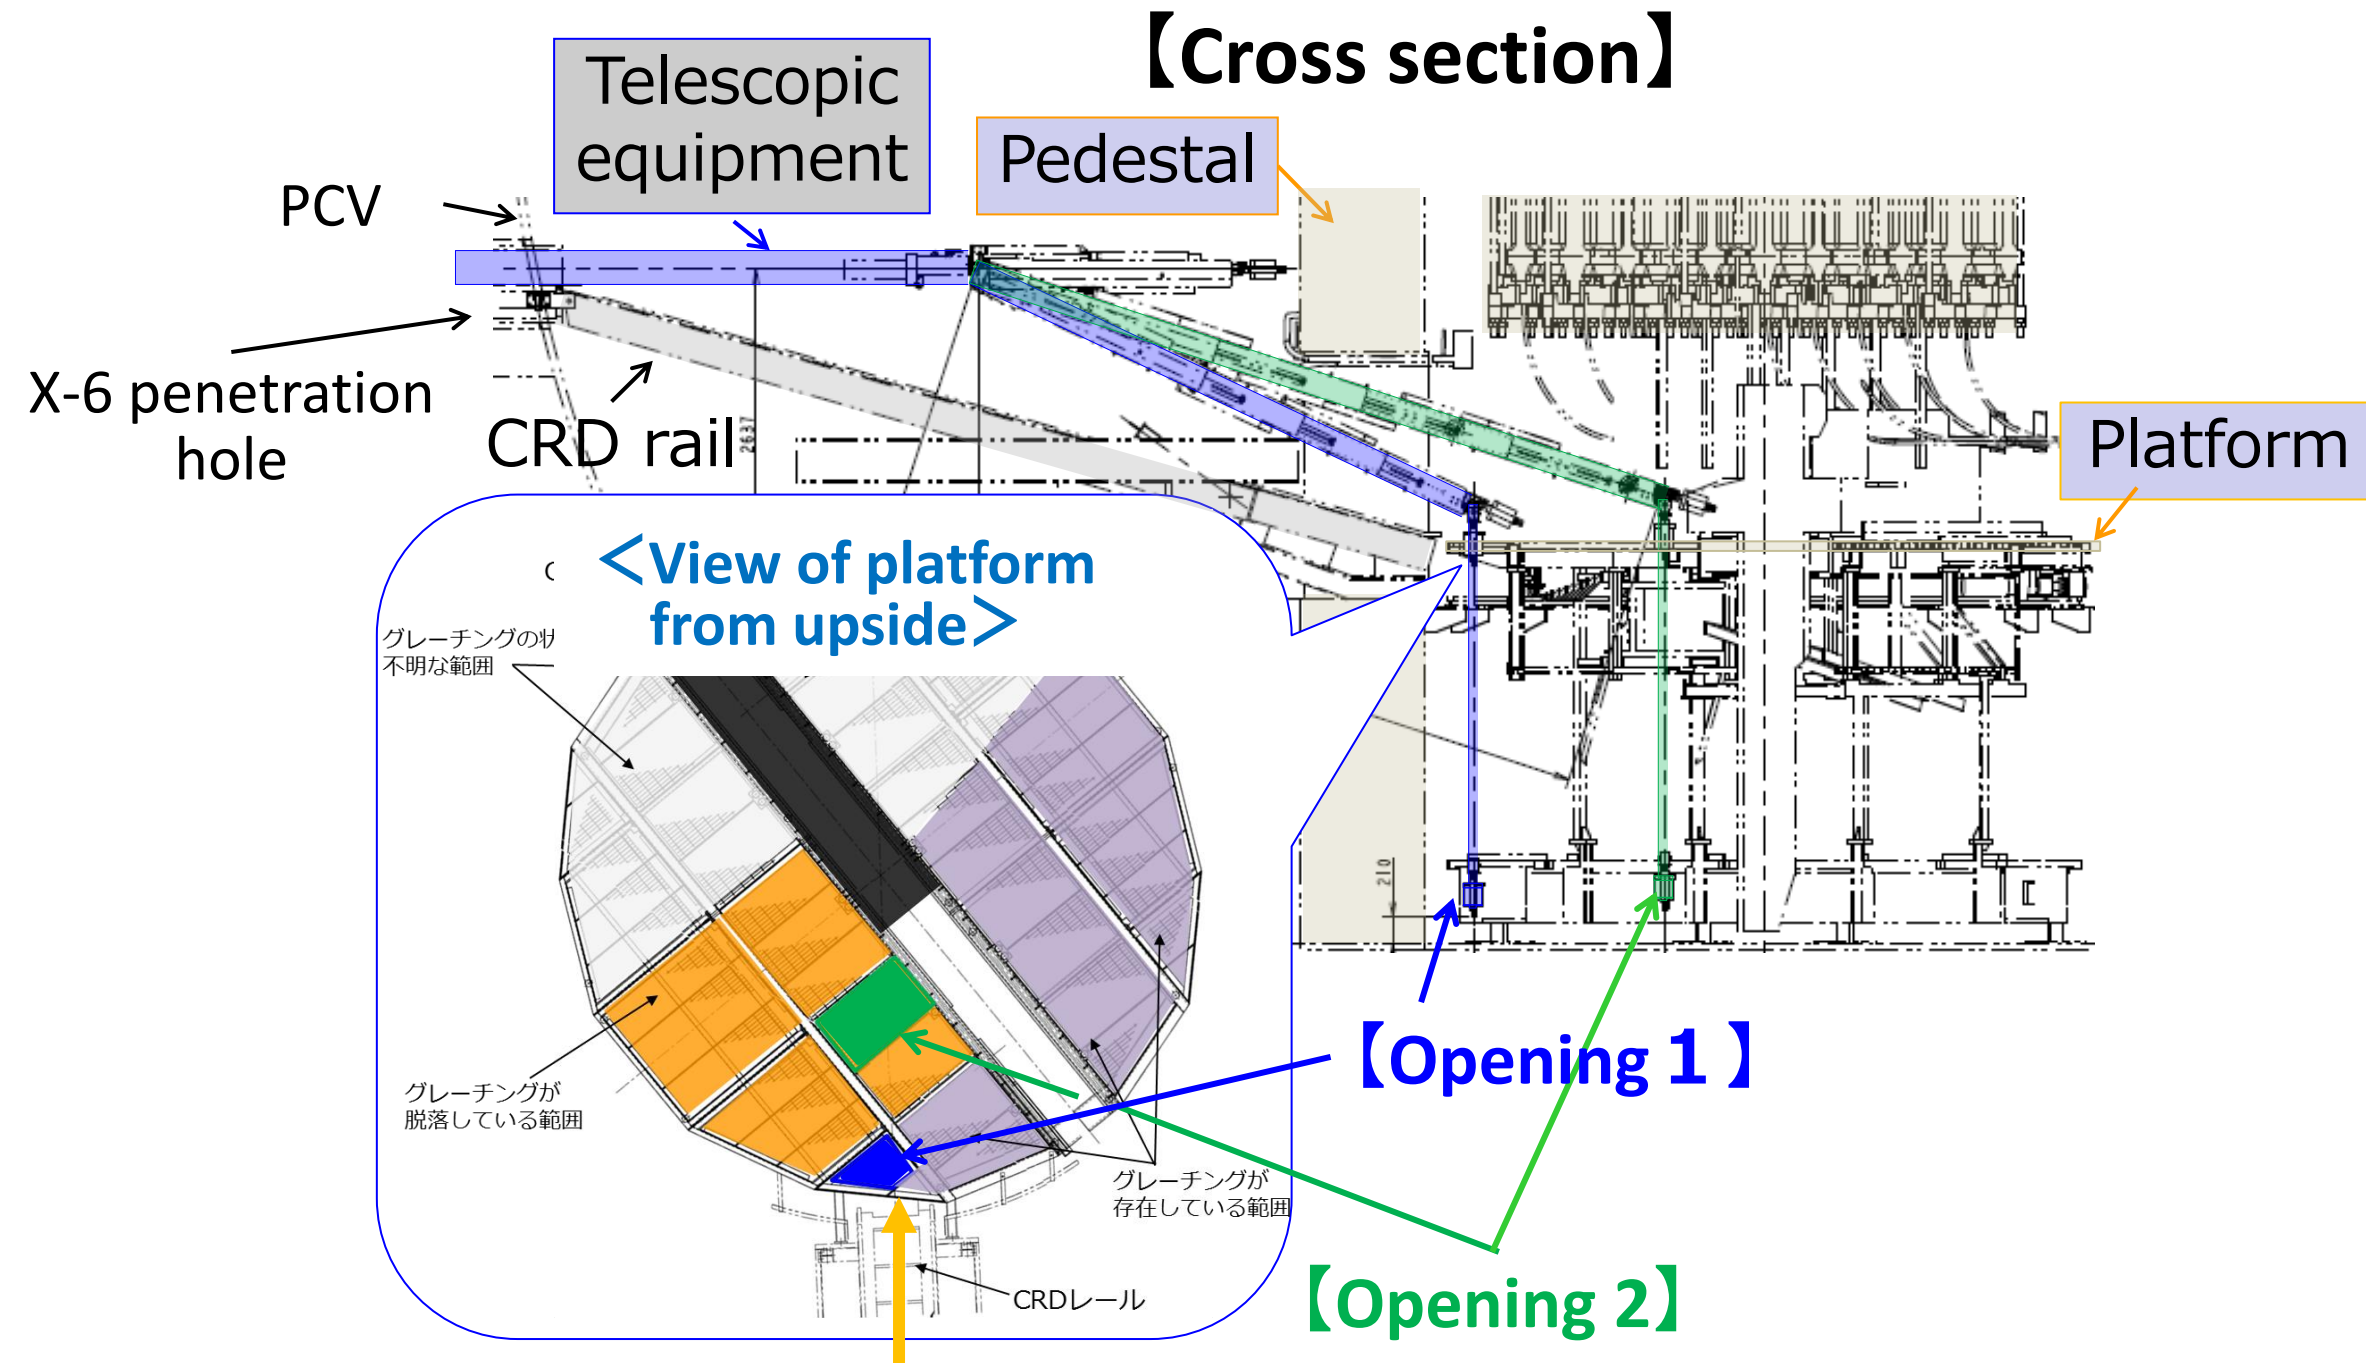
【Cross section】

Telescopic equipment

Pedestal

PCV

X-6 penetration hole

CRD rail

Platform

＜View of platform from upside＞

グレーチングの状
不明な範囲

グレーチングが
脱落している範囲

グレーチングが
存在している範囲

CRDレール

【Opening 1 】

【Opening 2】